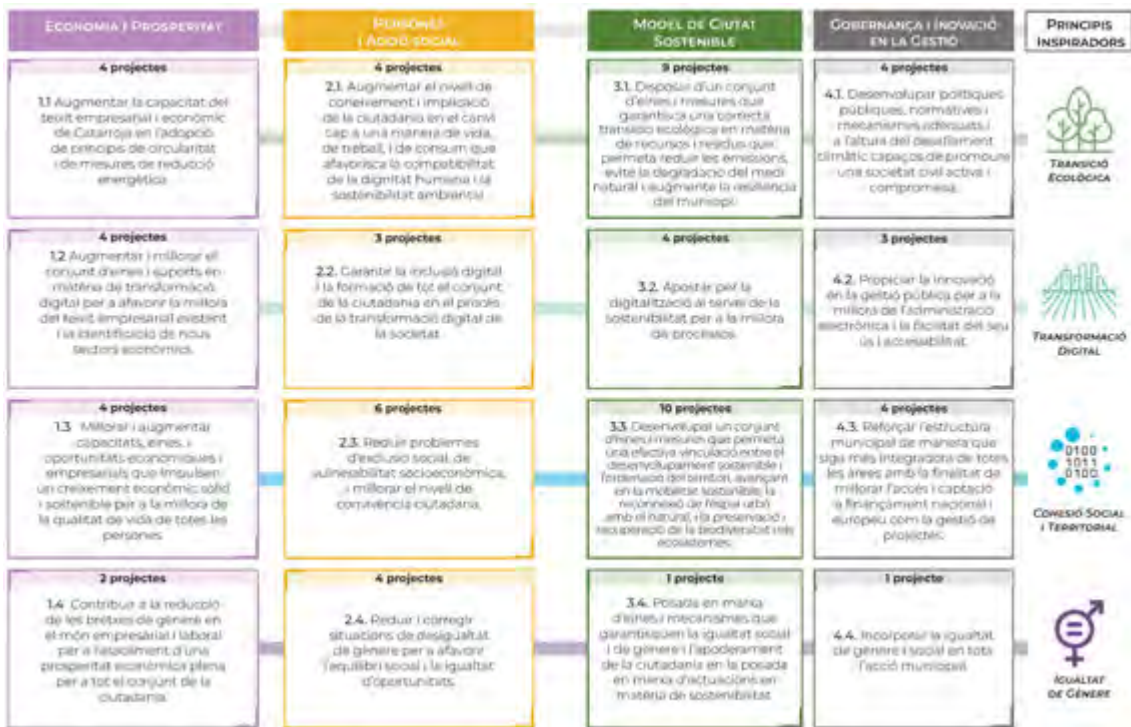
| ECONOMIA I PROSPERITAT | PERSONES I COHESIÓ SOCIAL | MODEL DE CIUTAT SOSTENIBLE | GOBERNANÇA I INOVACIÓ EN LA GESTIÓ | PRINCIPIS INSPIRADORS |
|---|---|---|---|---|
| 4 projectes<br>1.1 Augmentar la capacitat del teixit empresarial i econòmic de Catarroja en l'adopció de principis de circularitat i de mesures de reducció energètica. | 4 projectes<br>2.1. Augmentar el nivell de coneixement i implicació de la ciutadania en el canvi cap a una manera de vida, de treball, i de consum que afavorisca la compatibilitat de la dignitat humana i la sostenibilitat ambiental | 9 projectes<br>3.1. Disposar d'un conjunt d'eines i mesures que garantisca una correcta transició ecològica en matèria de recursos i residus que permeta reduir les emissions, evite la degradació del medi natural i augmente la resiliència del municipi. | 4 projectes<br>4.1. Desenvolupar polítiques públiques, normatives i mecanismes adequats a l'altura del desafiament climàtic capaços de promoure una societat civil activa i compromesa. | TRANSICIÓ ECOLÒGICA |
| 4 projectes<br>1.2 Augmentar i millorar el conjunt d'eines i suports en matèria de transformació digital per a afavorir la millora del teixit empresarial existent i la identificació de nous sectors econòmics. | 3 projectes<br>2.2. Garantir la inclusió digital i la formació de tot el conjunt de la ciutadania en el procés de la transformació digital de la societat. | 4 projectes<br>3.2. Apostar per la digitalització al servei de la sostenibilitat per a la millora de processos. | 3 projectes<br>4.2. Propiciar la innovació en la gestió pública per a la millora de l'administració electrònica i la facilitat del seu ús i accessibilitat. | TRANSFORMACIÓ DIGITAL |
| 4 projectes<br>1.3 Millorar i augmentar capacitats, eines, i oportunitats econòmiques i empresarials que impulsen un creixement econòmic sòlid i sostenible per a la millora de la qualitat de vida de totes les persones. | 6 projectes<br>2.3. Reduir problemes d'exclusió social, de vulnerabilitat socioeconòmica, i millorar el nivell de convivència ciutadana. | 10 projectes<br>3.3. Desenvolupar un conjunt d'eines i mesures que permeta una efectiva vinculació entre el desenvolupament sostenible i l'ordenació del territori, avançant en la mobilitat sostenible, la reconnexió de l'espai urbà amb el natural, i la preservació i recuperació de la biodiversitat i els ecosistemes. | 4 projectes<br>4.3. Reforçar l'estructura municipal de manera que siga més integradora de totes les àrees amb la finalitat de millorar l'accés i captació a finançament nacional i europeu com la gestió de projectes. | 0100 1011 0100<br>COHESIÓ SOCIAL I TERRITORIAL |
| 2 projectes<br>1.4 Contribuir a la reducció de les bretxes de gènere en el món empresarial i laboral per a l'assoliment d'una prosperitat econòmica plena per a tot el conjunt de la ciutadania. | 4 projectes<br>2.4. Reduir i corregir situacions de desigualtat de gènere per a afavorir l'equilibri social i la igualtat d'oportunitats. | 1 projecte<br>3.4. Posada en marxa d'eines i mecanismes que garantisquen la igualtat social i de gènere i l'apoderament de la ciutadania en la posada en marxa d'actuacions en matèria de sostenibilitat. | 1 projecte<br>4.4. Incorporar la igualtat de gènere i social en tota l'acció municipal. | IGUALTAT DE GÈNERE |